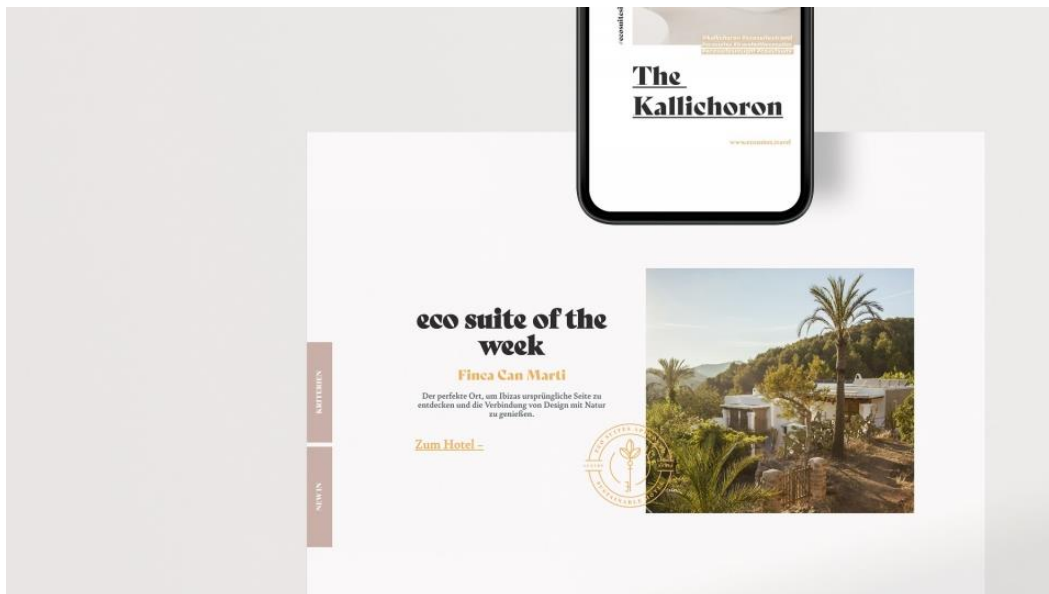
ecosuited

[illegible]

The Kallichoron

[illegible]

eco suite of the week

Finca Can Marti

Der perfekte Ort, um Ibizas ursprüngliche Seite zu entdecken und die Verbindung von Design mit Natur zu genießen.

Zum Hotel –

KRITERIEN

NEW IN

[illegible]